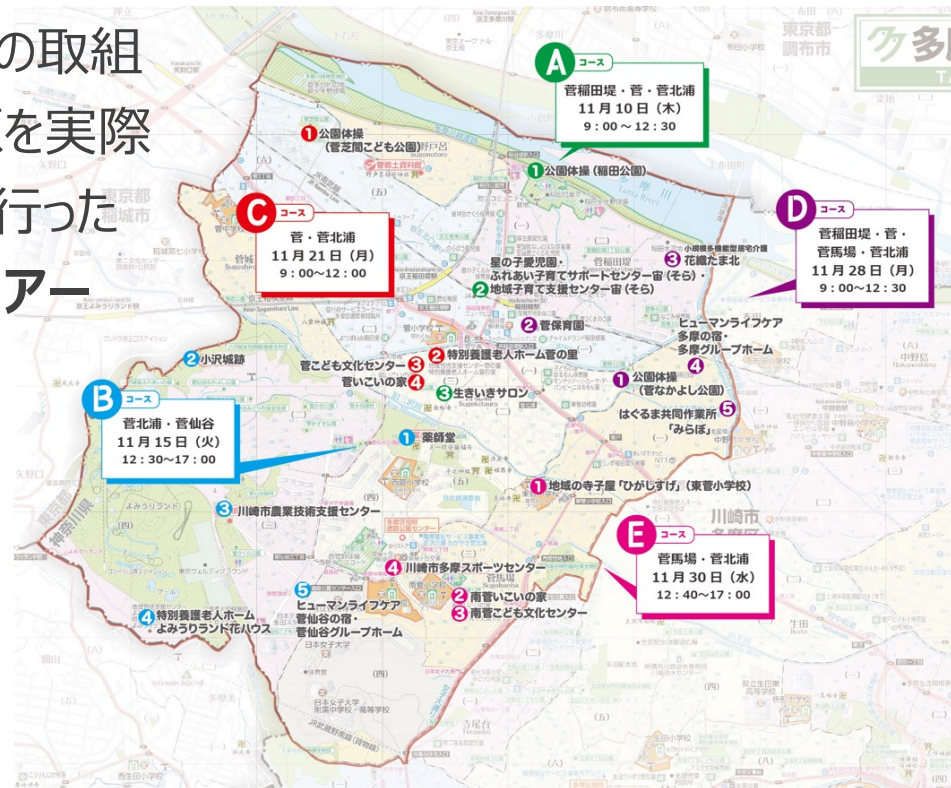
の取組
を実際
行った
アー

A コース
菅稲田堤・菅・菅北浦
11月10日（木）
9：00～12：30

1 公園体操（稲田公園）

C コース
菅・菅北浦
11月21日（月）
9：00～12：00

1 公園体操（菅芝間こども公園）

D コース
菅稲田堤・菅・菅馬場・菅北浦
11月28日（月）
9：00～12：30

3 小規模多機能型居宅介護 花織たま北

星の子愛児園・ふれあい子育てサポートセンター宙（そら）・
2 地域子育て支援センター宙（そら）

2 菅保育園

ヒューマンライフケア多摩の宿・多摩グループホーム 4

2 小沢城跡

菅こども文化センター 3
2 特別養護老人ホーム菅の里
菅いこいの家 4
3 生きいきサロン

1 公園体操（菅なかよし公園）

はぐるま共同作業所「みらぼ」 5

B コース
菅北浦・菅仙谷
11月15日（火）
12：30～17：00

1 薬師堂

1 地域の寺子屋「ひがしすげ」（東菅小学校）

3 川崎市農業技術支援センター

E コース
菅馬場・菅北浦
11月30日（水）
12：40～17：00

4 川崎市多摩スポーツセンター
2 南菅いこいの家
3 南菅こども文化センター

5 ヒューマンライフケア菅仙谷の宿・菅仙谷グループホーム

4 特別養護老人ホームよみうりランド花ハウス

東京都調布市
東京都稲城市
川崎市
多摩川
Tama River
神奈川県
よみうりランド
日本女子大学
寺尾台
菅
Suge
菅北浦
菅稲田堤
菅馬場
中野島
Nakanoshima
生田
矢野口